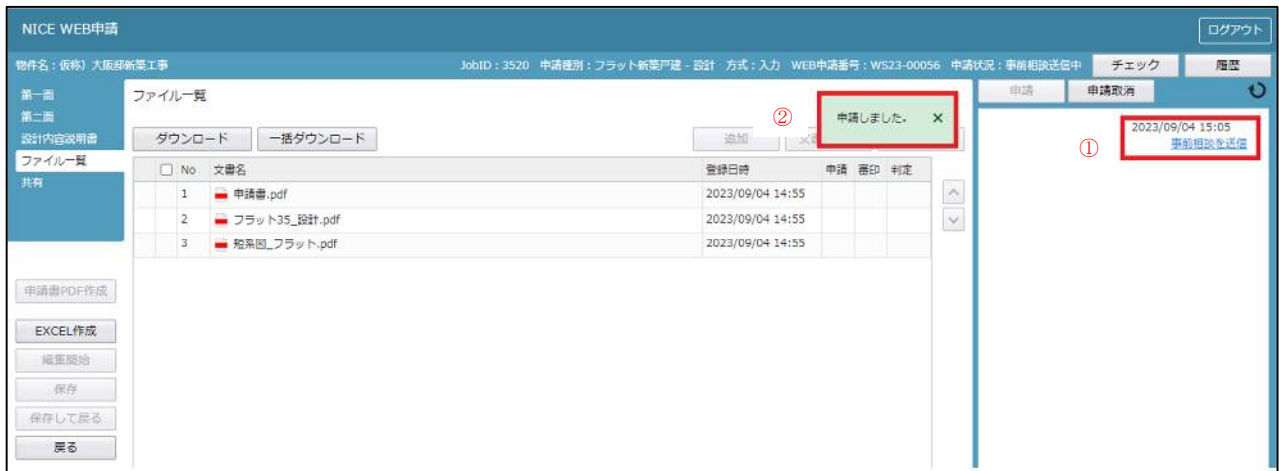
NICE WEB申請

ログアウト

物件名：仮称）大阪邸新築工事　JobID：3520　申請種別：フラット新築戸建 - 設計　方式：入力　WEB申請番号：WS23-00056　申請状況：事前相談送信中

チェック　履歴

第一面
第二面
設計内容説明書
ファイル一覧
共有

ファイル一覧

ダウンロード　一括ダウンロード

追加　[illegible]

②

申請しました。 ×

| | No | 文書名 | 登録日時 | 申請 | 審印 | 判定 |
|---|---|---|---|---|---|---|
| ☐ | 1 | 申請書.pdf | 2023/09/04 14:55 | | | |
| | 2 | フラット35_設計.pdf | 2023/09/04 14:55 | | | |
| | 3 | 矩系図_フラット.pdf | 2023/09/04 14:55 | | | |

申請　申請取消

①

2023/09/04 15:05
事前相談を送信

申請書PDF作成

EXCEL作成
編集開始
保存
保存して戻る
戻る